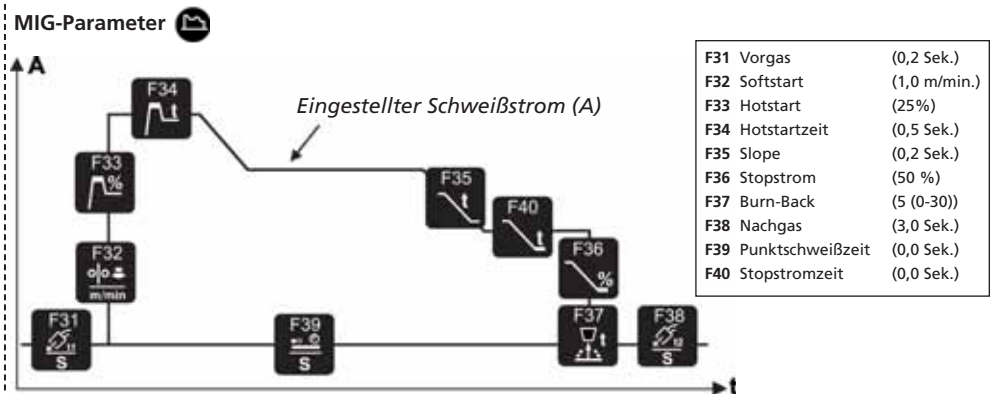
MIG-Parameter

A

F34 t

Eingestellter Schweißstrom (A)

F33 %

F32 m/min

F31 S

F39 S

F35 t

F40 t

F36 %

F37 t

F38 S

t

| | | |
|---|---|---|
| **F31** | Vorgas | (0,2 Sek.) |
| **F32** | Softstart | (1,0 m/min.) |
| **F33** | Hotstart | (25%) |
| **F34** | Hotstartzeit | (0,5 Sek.) |
| **F35** | Slope | (0,2 Sek.) |
| **F36** | Stopstrom | (50 %) |
| **F37** | Burn-Back | (5 (0-30)) |
| **F38** | Nachgas | (3,0 Sek.) |
| **F39** | Punktschweißzeit | (0,0 Sek.) |
| **F40** | Stopstromzeit | (0,0 Sek.) |